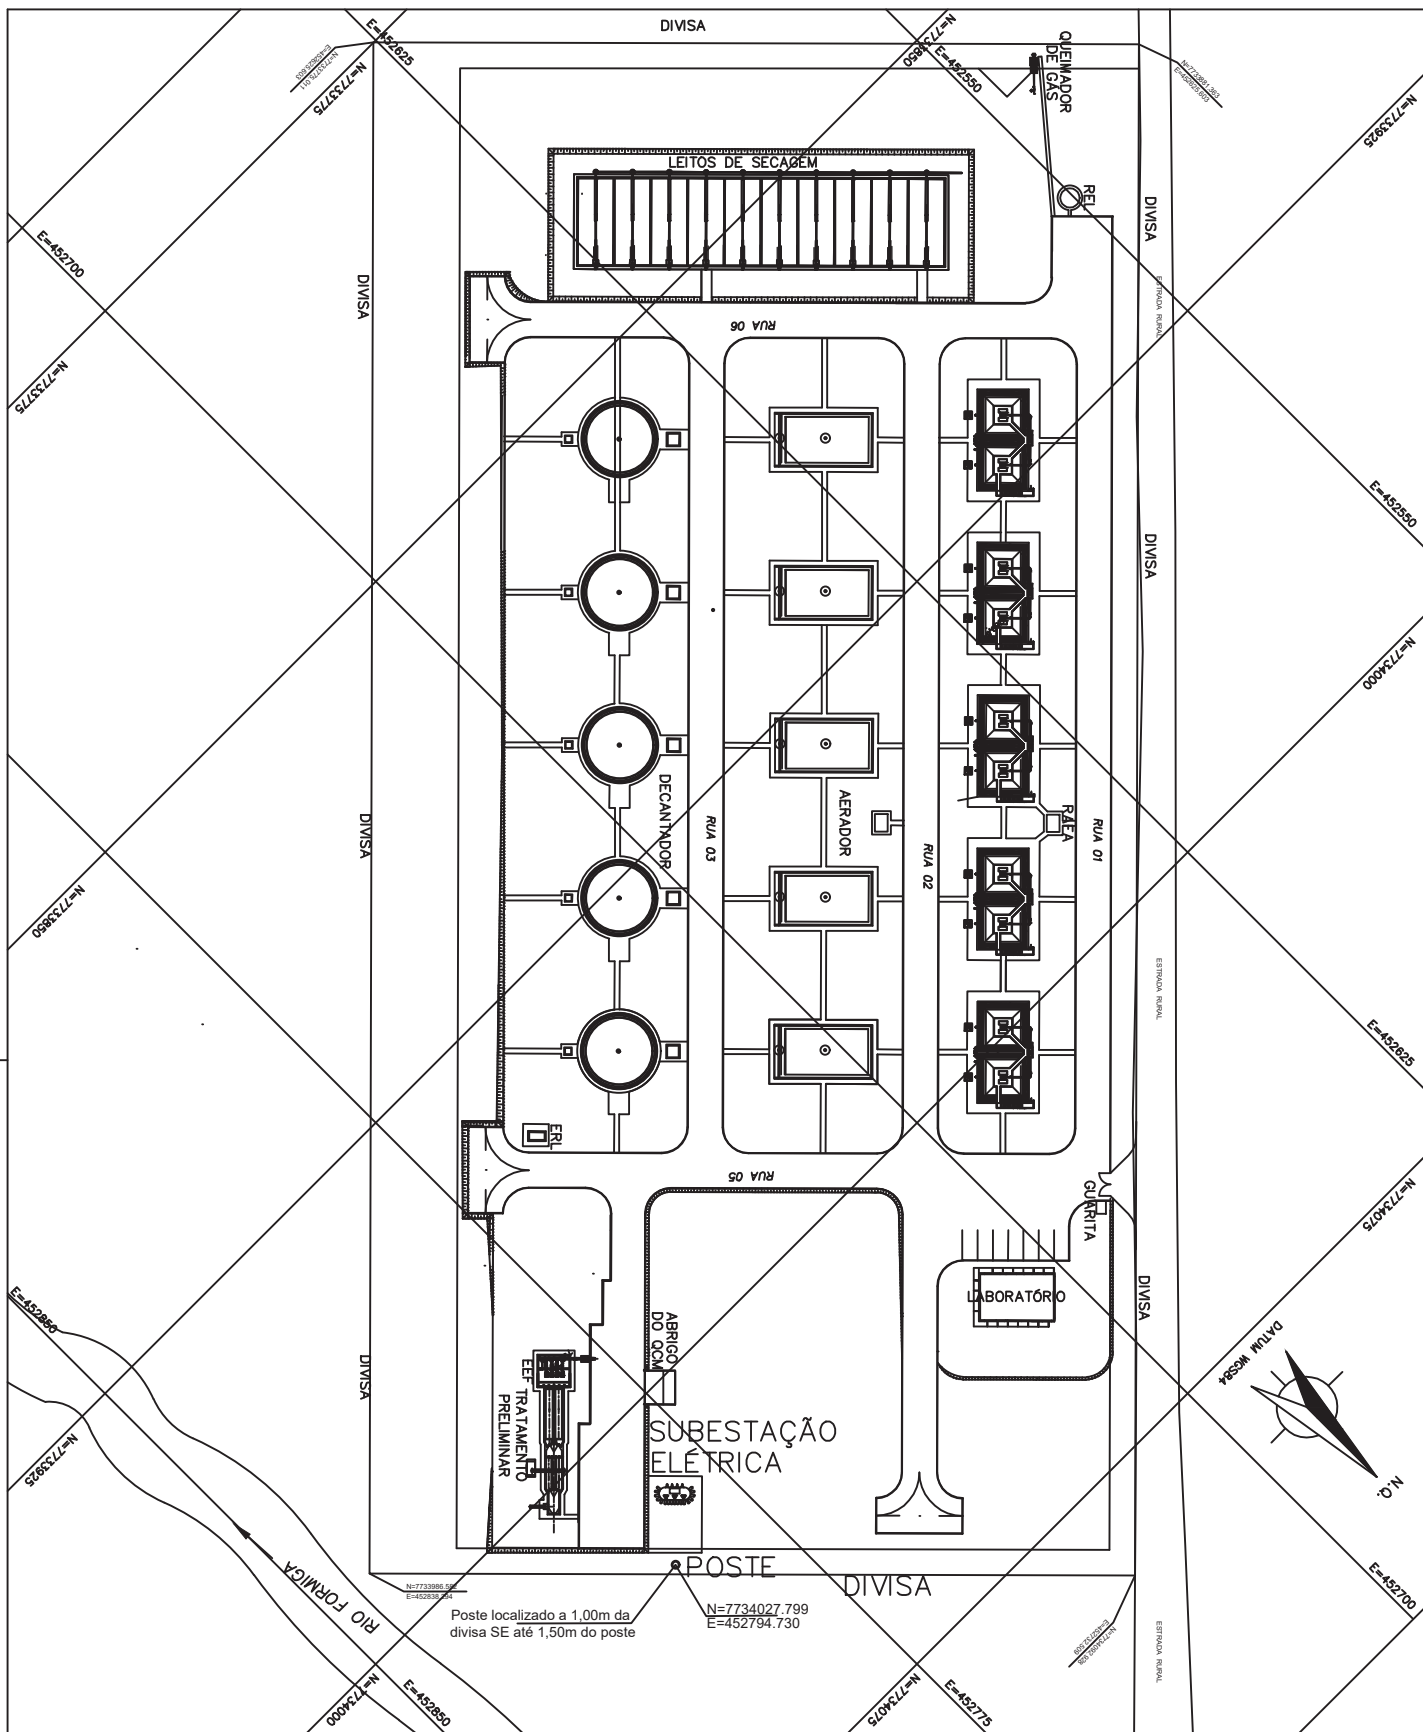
DIVISA

E=452625

N=7733775

N=773850

E=452550

QUEIMADOR DE GÁS

N=7733925

LEITOS DE SECAGEM

REL

E=452700

DIVISA

DIVISA

ESTRADA RURAL

RUA 06

N=7733775

E=452550

DIVISA

N=7734000

DECANTADOR

RUA 03

AERADOR

RUA 02

RAFA

RUA 01

DIVISA

N=7733850

ESTRADA RURAL

E=452625

ERL

RUA 05

GUARITA

N=7734075

LABORATÓRIO

DIVISA

E=452850

ABRIGO DO QCM

DIVISA

EEF TRATAMENTO PRELIMINAR

SUBESTAÇÃO ELÉTRICA

DATUM WGS84

N.Q.

N=7733925

RIO FORMIGA

POSTE

DIVISA

E=452700

N=7733986.592
E=452838.294

Poste localizado a 1,00m da divisa SE até 1,50m do poste

N=7734027.799
E=452794.730

ESTRADA RURAL

N=7734000

E=452850

N=7734075

E=452775